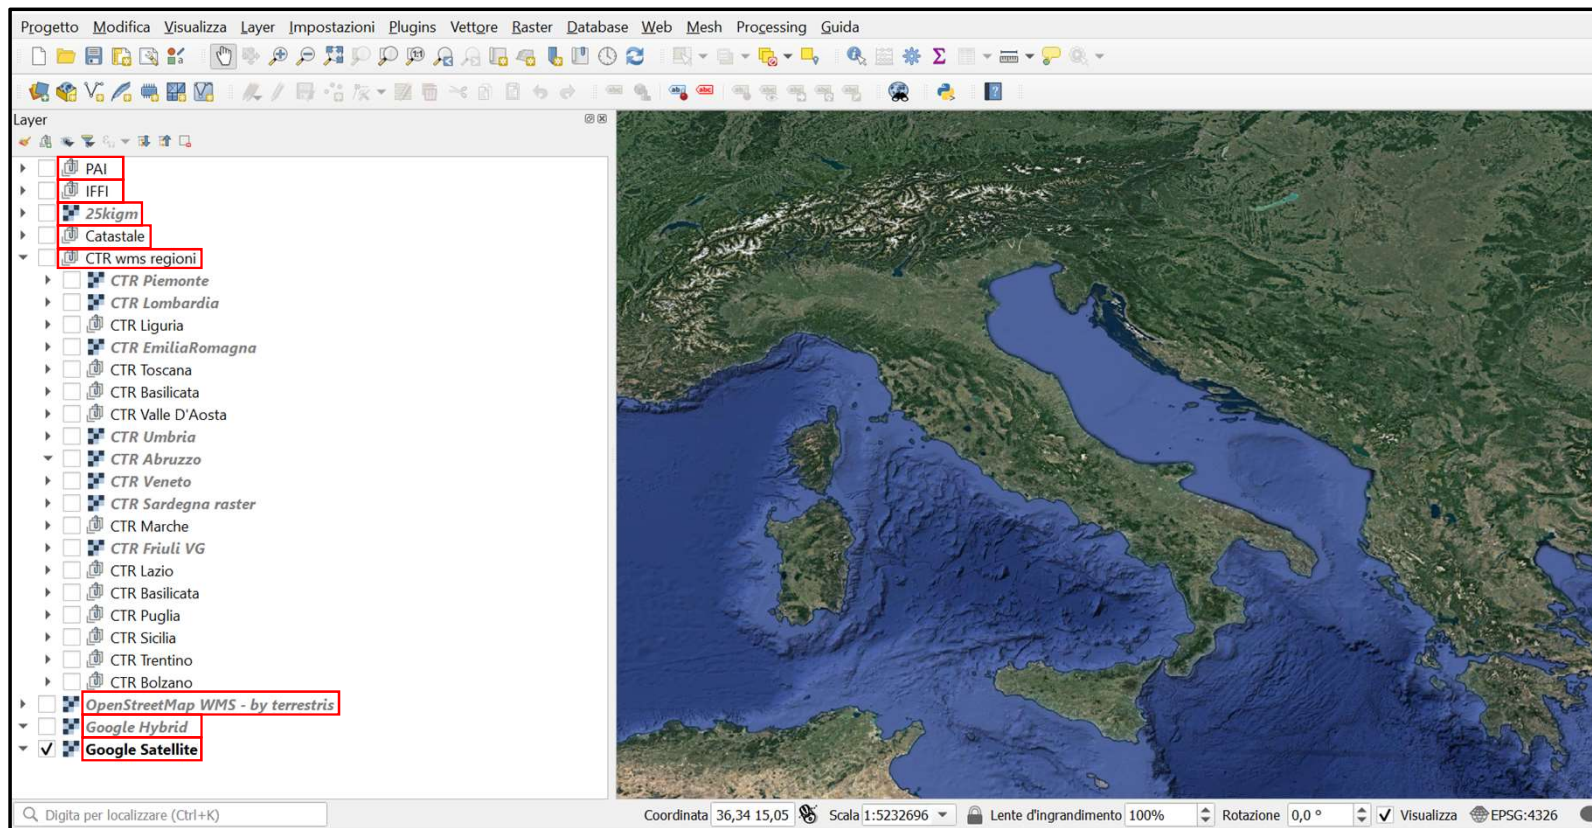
Progetto Modifica Visualizza Layer Impostazioni Plugins Vettore Raster Database Web Mesh Processing Guida

Layer

PAI
IFFI
25kigm
Catastale
CTR wms regioni
CTR Piemonte
CTR Lombardia
CTR Liguria
CTR EmiliaRomagna
CTR Toscana
CTR Basilicata
CTR Valle D'Aosta
CTR Umbria
CTR Abruzzo
CTR Veneto
CTR Sardegna raster
CTR Marche
CTR Friuli VG
CTR Lazio
CTR Basilicata
CTR Puglia
CTR Sicilia
CTR Trentino
CTR Bolzano
OpenStreetMap WMS - by terrestris
Google Hybrid
Google Satellite

Digita per localizzare (Ctrl+K)

Coordinata 36,34 15,05 Scala 1:5232696 Lente d'ingrandimento 100% Rotazione 0,0 ° Visualizza EPSG:4326